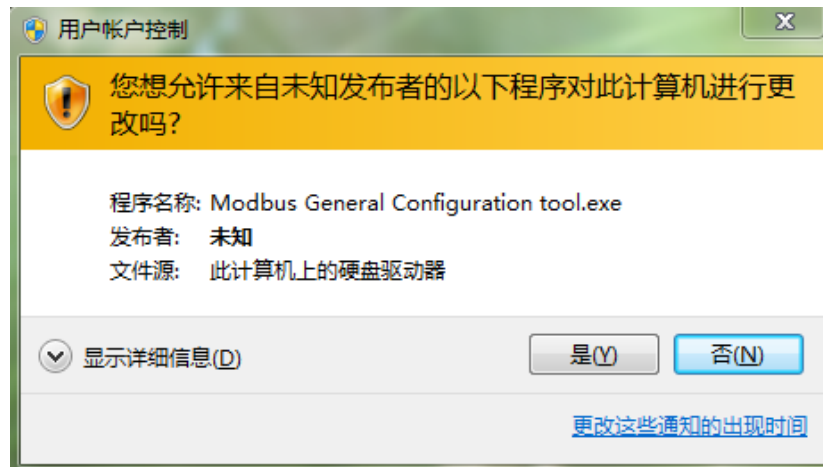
用户帐户控制

您想允许来自未知发布者的以下程序对此计算机进行更改吗?

程序名称: Modbus General Configuration tool.exe
发布者: 未知
文件源: 此计算机上的硬盘驱动器

显示详细信息(D)

是(Y)

否(N)

更改这些通知的出现时间